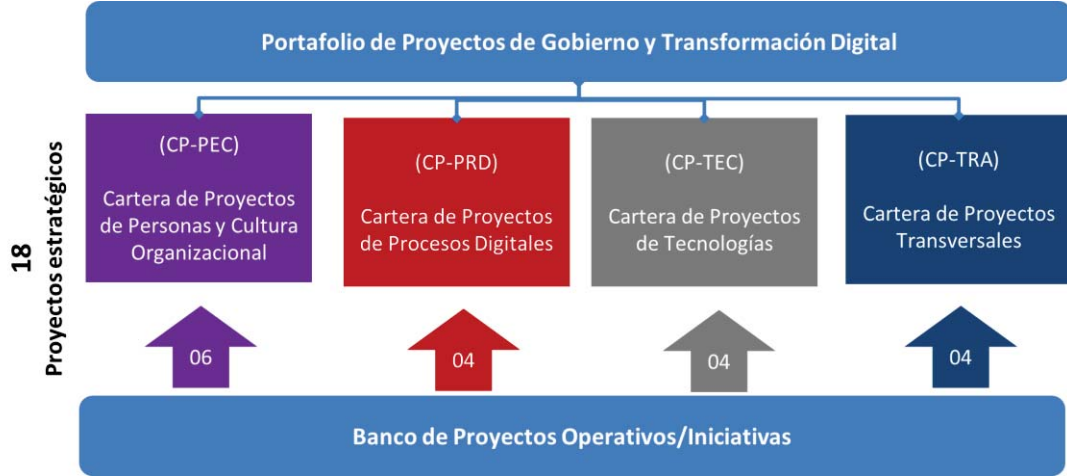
Portafolio de Proyectos de Gobierno y Transformación Digital

18 Proyectos estratégicos

(CP-PEC)
Cartera de Proyectos de Personas y Cultura Organizacional

(CP-PRD)
Cartera de Proyectos de Procesos Digitales

(CP-TEC)
Cartera de Proyectos de Tecnologías

(CP-TRA)
Cartera de Proyectos Transversales

06

04

04

04

Banco de Proyectos Operativos/Iniciativas